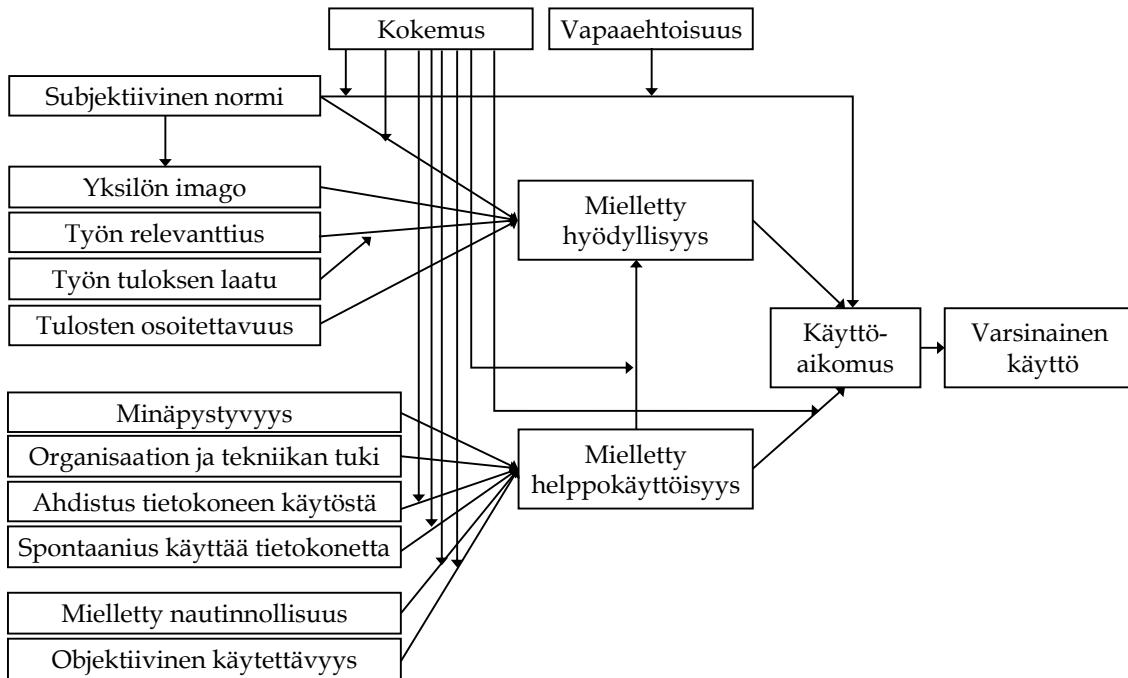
Kokemus

Vapaaehtoisuus

Subjektiivinen normi

Yksilön imago

Työn relevanttius

Työn tuloksen laatu

Tulosten osoitettavuus

Mielletty hyödyllisyys

Käyttöaikomus

Varsinainen käyttö

Minäpystyvyys

Organisaation ja tekniikan tuki

Ahdistus tietokoneen käytöstä

Spontaanius käyttää tietokonetta

Mielletty helppokäyttöisyys

Mielletty nautinnollisuus

Objektiivinen käytettävyys